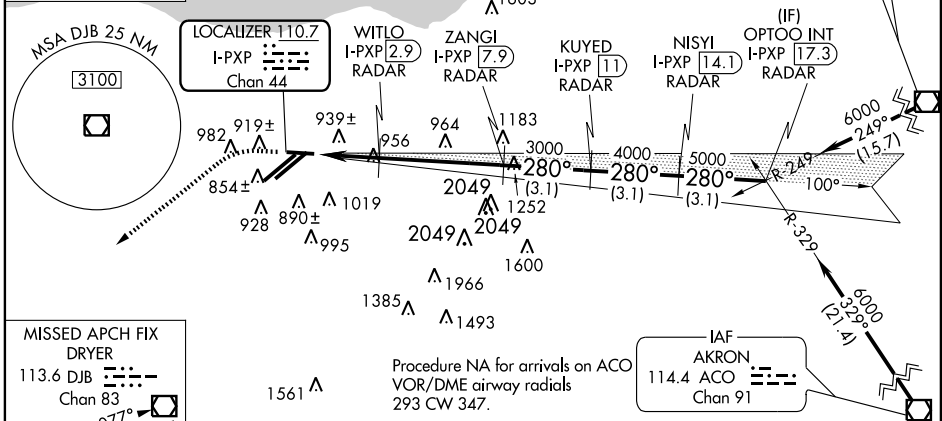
MSA DJB 25 NM
3100

LOCALIZER 110.7
I-PXP
Chan 44

WITLO
I-PXP 2.9
RADAR

ZANGI
I-PXP 7.9
RADAR

KUYED
I-PXP 11
RADAR

NISYI
I-PXP 14.1
RADAR

(IF)
OPTOO INT
I-PXP 17.3
RADAR

6000
249°
(15.7)

939±
964
1183
982
919±
956
3000
4000
5000
280°
280°
280°
R-249
100°
854±
2049
(3.1)
(3.1)
(3.1)
1019
1252
928
890±
995
2049
2049
1600
R-329
1966
1385
1493
6000
329°
(21.4)

MISSED APCH FIX
DRYER
113.6 DJB
Chan 83
077°

1561

Procedure NA for arrivals on ACO VOR/DME airway radials 293 CW 347.

IAF
AKRON
114.4 ACO
Chan 91